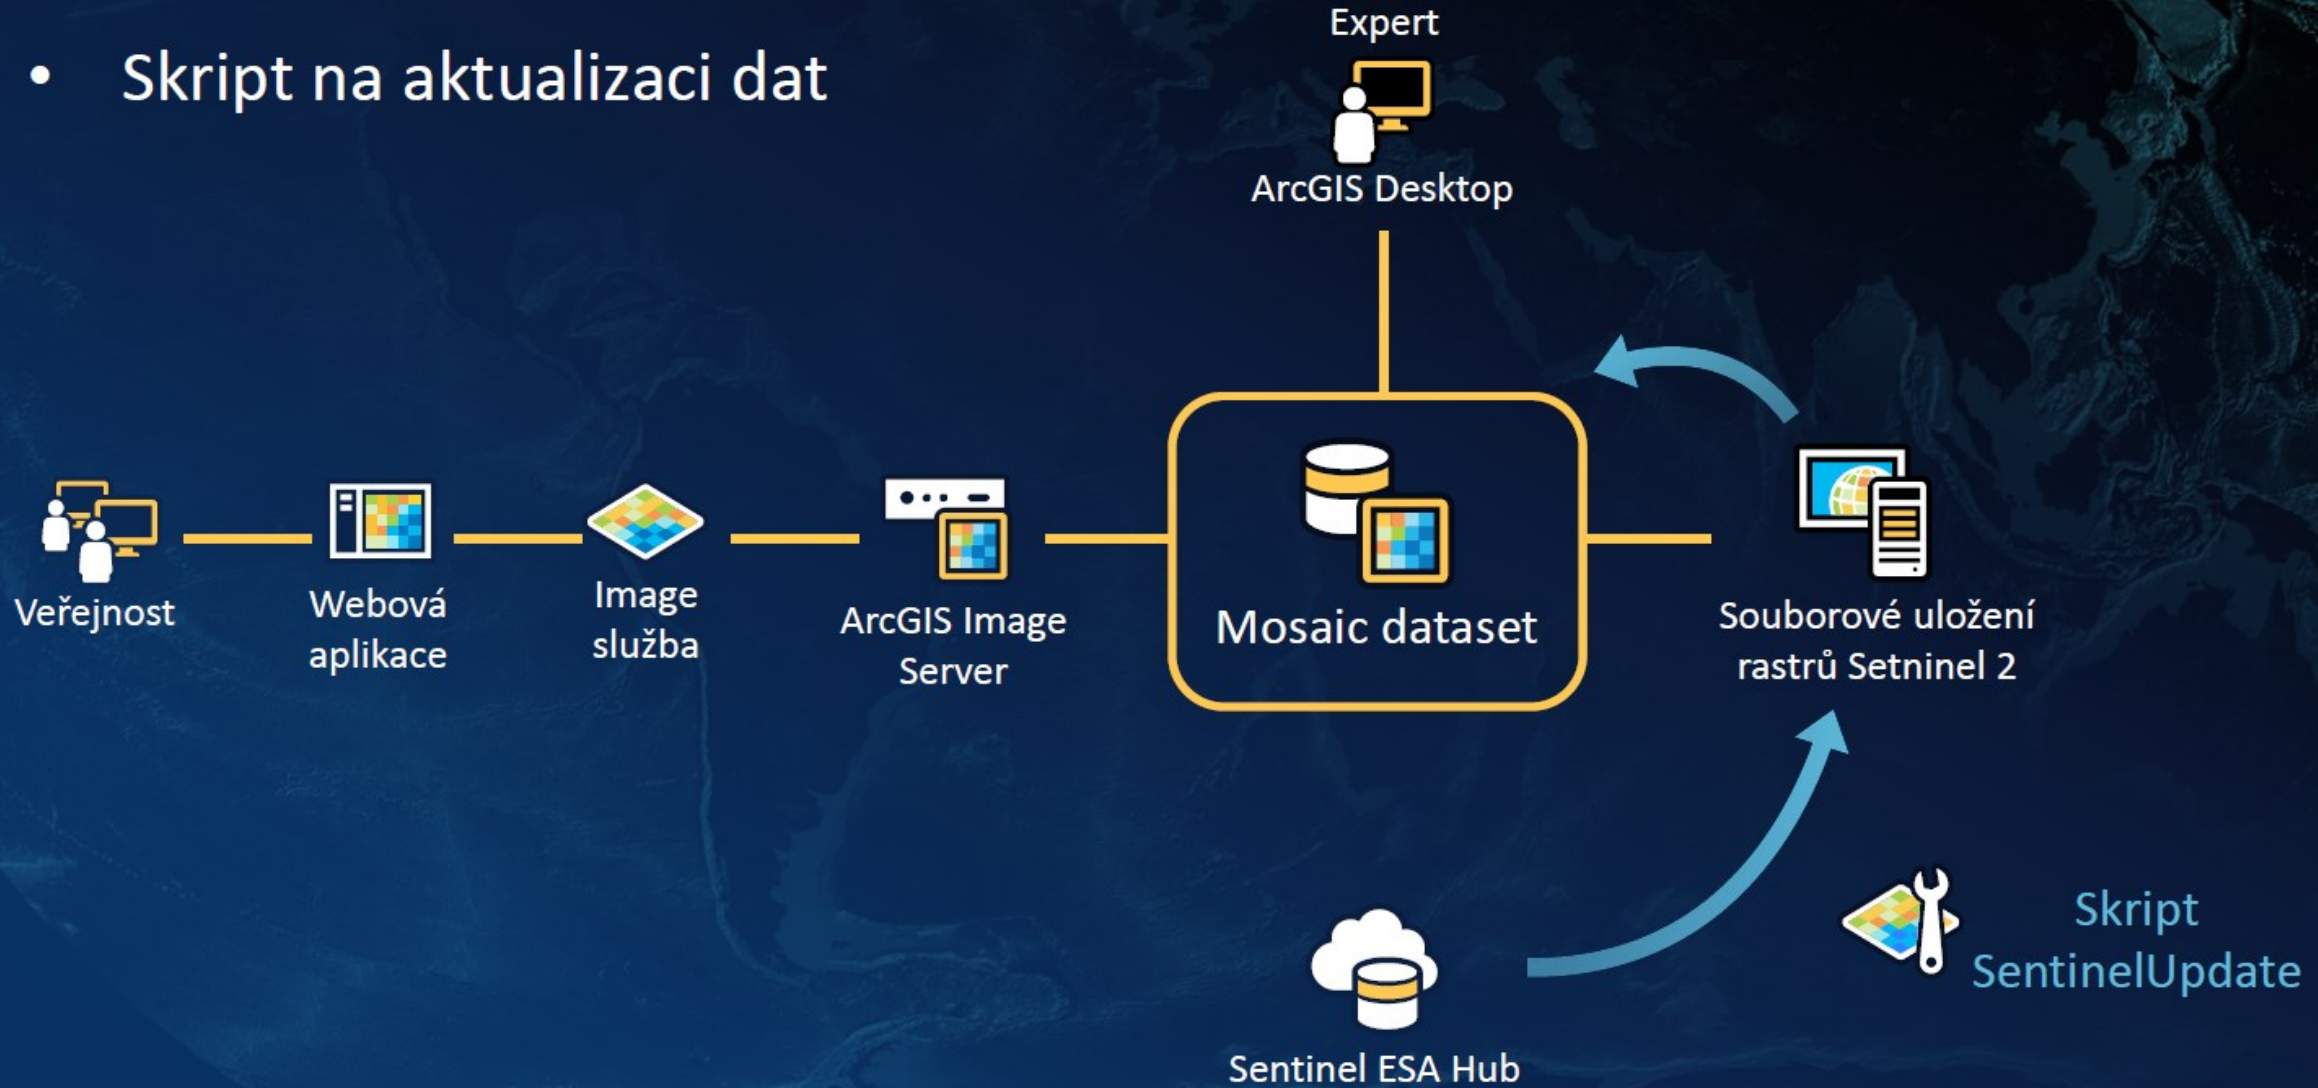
• Skript na aktualizaci dat

Expert

ArcGIS Desktop

Veřejnost

Webová aplikace

Image služba

ArcGIS Image Server

Mosaic dataset

Souborové uložení rastrů Setninel 2

Skript SentinelUpdate

Sentinel ESA Hub